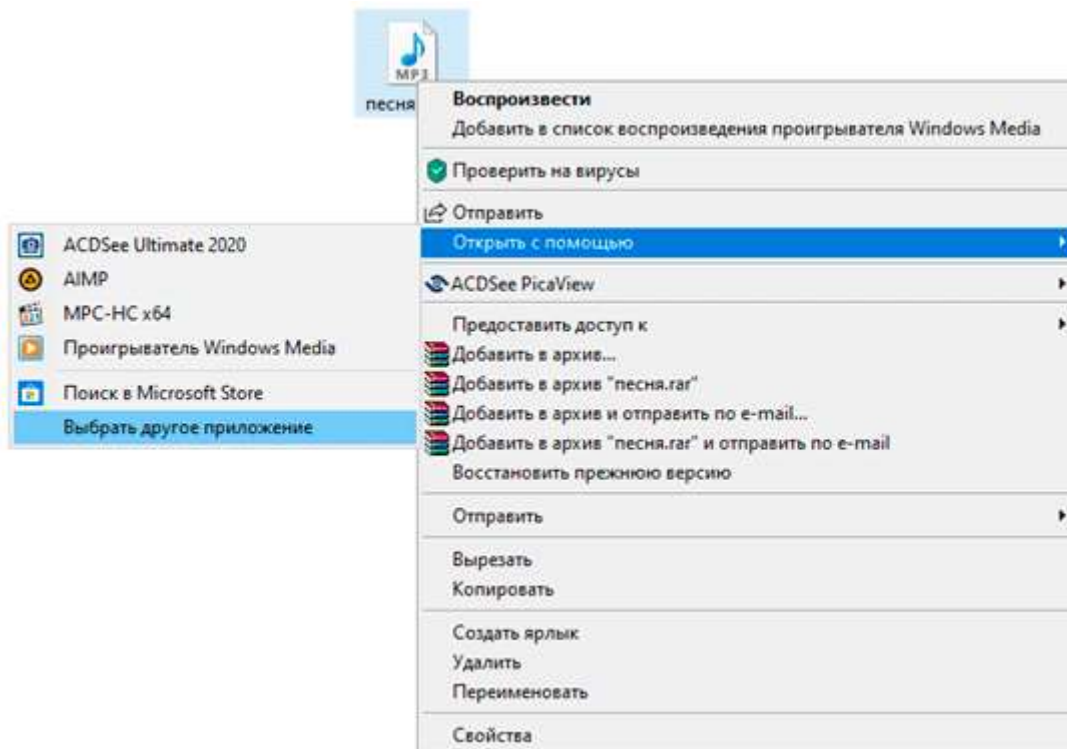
MP3
песня

Воспроизвести
Добавить в список воспроизведения проигрывателя Windows Media
Проверить на вирусы
Отправить
Открыть с помощью
ACDSee PicaView
Предоставить доступ к
Добавить в архив...
Добавить в архив "песня.rar"
Добавить в архив и отправить по e-mail...
Добавить в архив "песня.rar" и отправить по e-mail
Восстановить прежнюю версию
Отправить
Вырезать
Копировать
Создать ярлык
Удалить
Переименовать
Свойства

ACDSee Ultimate 2020
AIMP
MPC-HC x64
Проигрыватель Windows Media
Поиск в Microsoft Store
Выбрать другое приложение